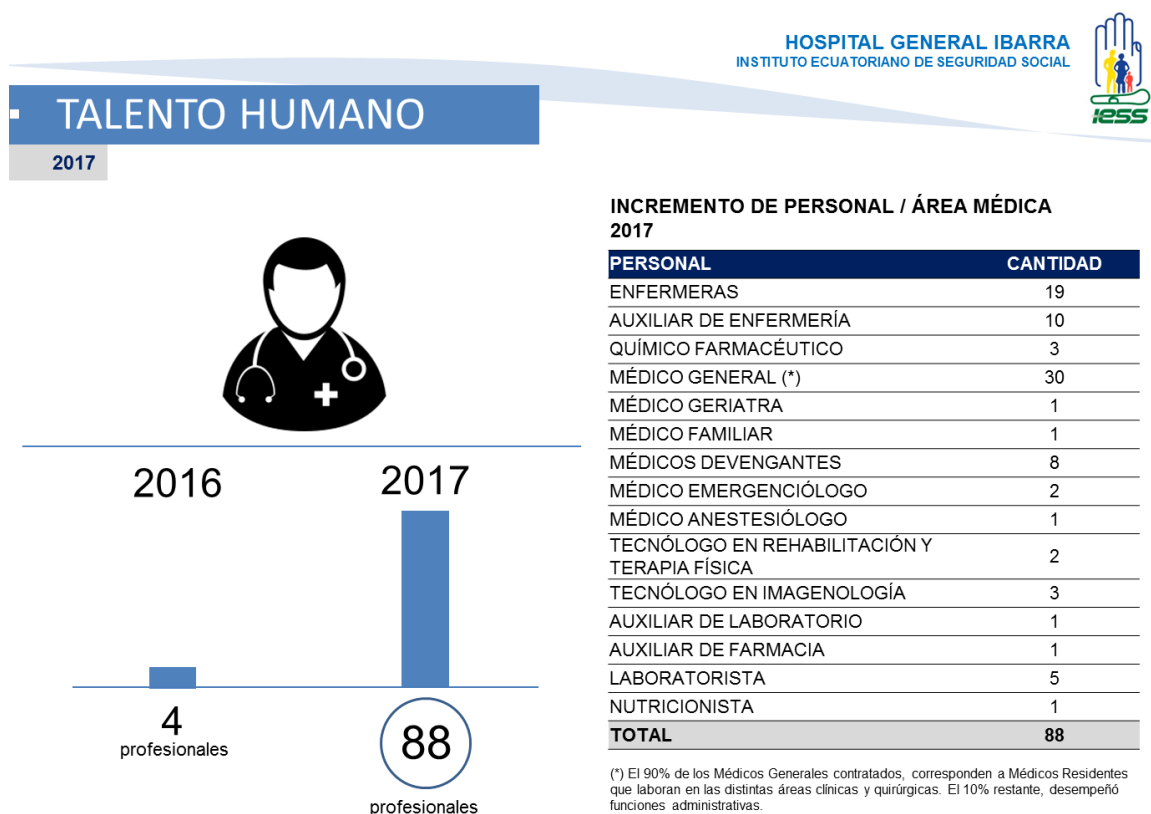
HOSPITAL GENERAL IBARRA
INSTITUTO ECUATORIANO DE SEGURIDAD SOCIAL

iess

TALENTO HUMANO

2017

2016

2017

4
profesionales

88
profesionales

INCREMENTO DE PERSONAL / ÁREA MÉDICA
2017

| PERSONAL | CANTIDAD |
|---|---|
| ENFERMERAS | 19 |
| AUXILIAR DE ENFERMERÍA | 10 |
| QUÍMICO FARMACÉUTICO | 3 |
| MÉDICO GENERAL (*) | 30 |
| MÉDICO GERIATRA | 1 |
| MÉDICO FAMILIAR | 1 |
| MÉDICOS DEVENGANTES | 8 |
| MÉDICO EMERGENCIÓLOGO | 2 |
| MÉDICO ANESTESIÓLOGO | 1 |
| TECNÓLOGO EN REHABILITACIÓN Y TERAPIA FÍSICA | 2 |
| TECNÓLOGO EN IMAGENOLOGÍA | 3 |
| AUXILIAR DE LABORATORIO | 1 |
| AUXILIAR DE FARMACIA | 1 |
| LABORATORISTA | 5 |
| NUTRICIONISTA | 1 |
| TOTAL | 88 |

(*) El 90% de los Médicos Generales contratados, corresponden a Médicos Residentes que laboran en las distintas áreas clínicas y quirúrgicas. El 10% restante, desempeñó funciones administrativas.